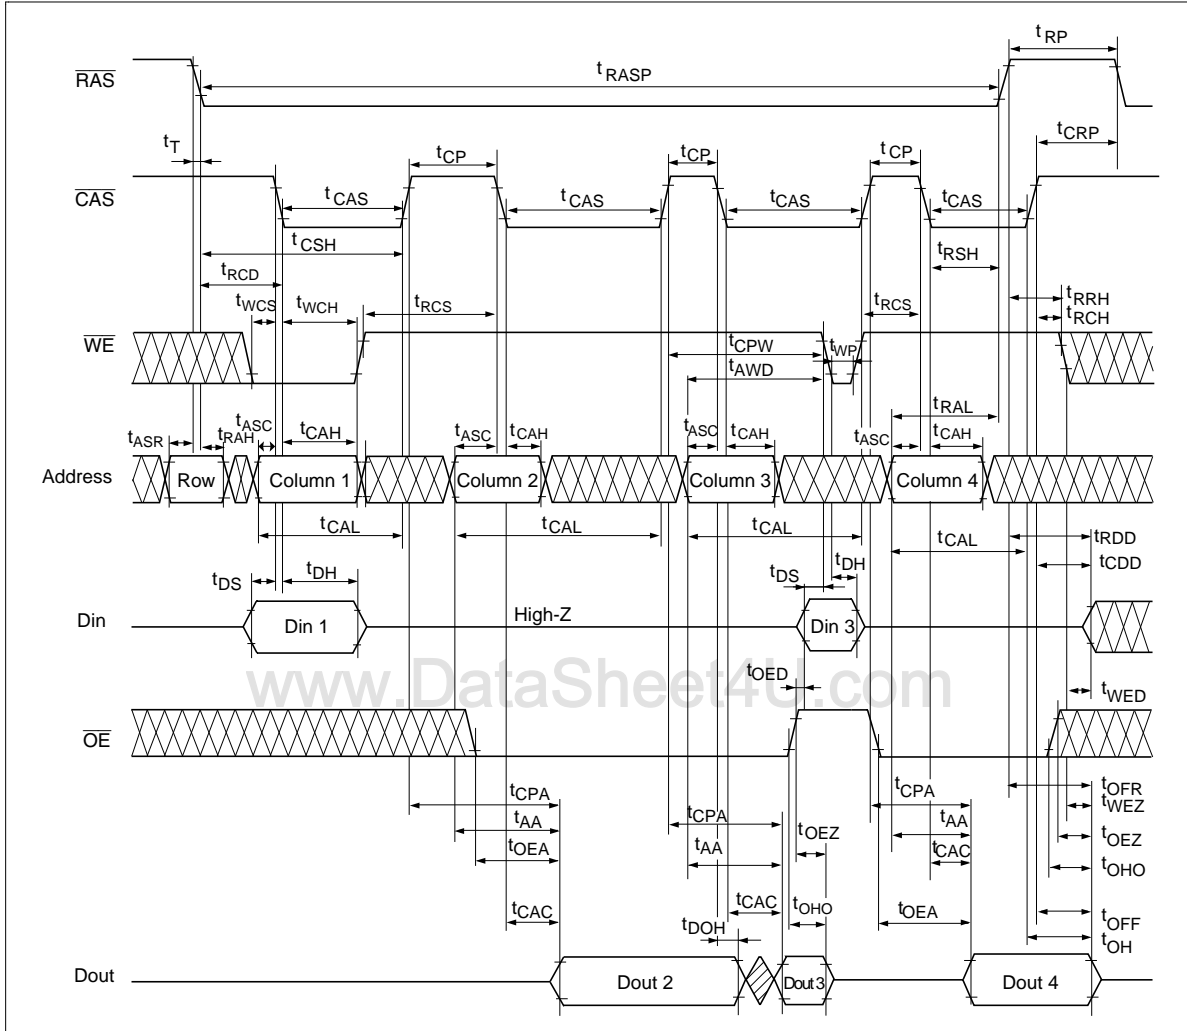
$\overline{RAS}$
$t_{RP}$
$t_{RASP}$
$t_T$
$t_{CP}$
$t_{CP}$
$t_{CP}$
$t_{CRP}$
$\overline{CAS}$
$t_{CAS}$
$t_{CAS}$
$t_{CAS}$
$t_{CAS}$
$t_{CSH}$
$t_{RSH}$
$t_{RCD}$
$t_{WCS}$
$t_{WCH}$
$t_{RCS}$
$t_{RCS}$
$t_{RRH}$
$t_{RCH}$
$\overline{WE}$
$t_{CPW}$
$t_{WP}$
$t_{AWD}$
$t_{RAL}$
$t_{ASR}$
$t_{RAH}$
$t_{ASC}$
$t_{CAH}$
$t_{ASC}$
$t_{CAH}$
$t_{ASC}$
$t_{CAH}$
$t_{ASC}$
$t_{CAH}$
Address
Row
Column 1
Column 2
Column 3
Column 4
$t_{CAL}$
$t_{CAL}$
$t_{CAL}$
$t_{CAL}$
$t_{RDD}$
$t_{CDD}$
$t_{DS}$
$t_{DH}$
$t_{DS}$
$t_{DH}$
Din
Din 1
High-Z
Din 3
www.DataSheet4U.com
$t_{OED}$
$t_{WED}$
$\overline{OE}$
$t_{CPA}$
$t_{AA}$
$t_{OEA}$
$t_{CPA}$
$t_{AA}$
$t_{OEZ}$
$t_{CPA}$
$t_{AA}$
$t_{CAC}$
$t_{OFR}$
$t_{WEZ}$
$t_{OEZ}$
$t_{OHO}$
$t_{CAC}$
$t_{DOH}$
$t_{CAC}$
$t_{OHO}$
$t_{OEA}$
$t_{OFF}$
$t_{OH}$
Dout
Dout 2
Dout 3
Dout 4